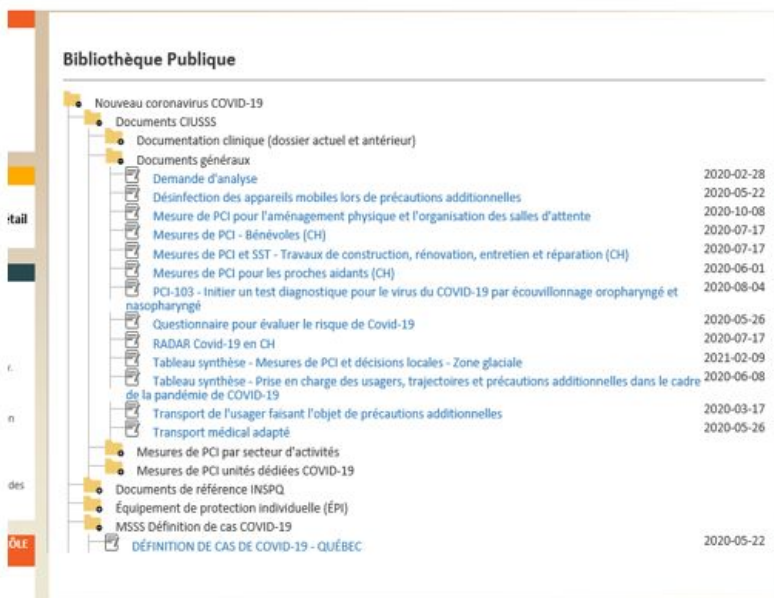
tail

r.

n

des

ÔLE

Bibliothèque Publique

Nouveau coronavirus COVID-19
Documents CIUSSS
Documentation clinique (dossier actuel et antérieur)
Documents généraux

| | |
|---|---|
| Demande d'analyse | 2020-02-28 |
| Désinfection des appareils mobiles lors de précautions additionnelles | 2020-05-22 |
| Mesure de PCI pour l'aménagement physique et l'organisation des salles d'attente | 2020-10-08 |
| Mesures de PCI - Bénévoles (CH) | 2020-07-17 |
| Mesures de PCI et SST - Travaux de construction, rénovation, entretien et réparation (CH) | 2020-07-17 |
| Mesures de PCI pour les proches aidants (CH) | 2020-06-01 |
| PCI-103 - Initier un test diagnostique pour le virus du COVID-19 par écouvillonnage oropharyngé et nasopharyngé | 2020-08-04 |
| Questionnaire pour évaluer le risque de Covid-19 | 2020-05-26 |
| RADAR Covid-19 en CH | 2020-07-17 |
| Tableau synthèse - Mesures de PCI et décisions locales - Zone glaciale | 2021-02-09 |
| Tableau synthèse - Prise en charge des usagers, trajectoires et précautions additionnelles dans le cadre de la pandémie de COVID-19 | 2020-06-08 |
| Transport de l'usager faisant l'objet de précautions additionnelles | 2020-03-17 |
| Transport médical adapté | 2020-05-26 |

Mesures de PCI par secteur d'activités
Mesures de PCI unités dédiées COVID-19
Documents de référence INSPQ
Équipement de protection individuelle (ÉPI)
MSSS Définition de cas COVID-19

| | |
|---|---|
| DÉFINITION DE CAS DE COVID-19 - QUÉBEC | 2020-05-22 |